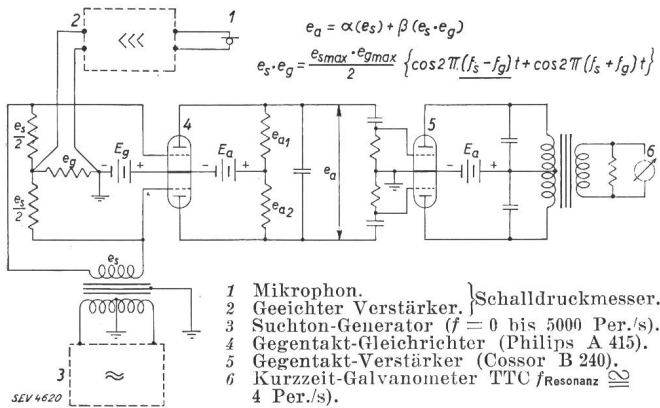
$e_a = \alpha (e_s) + \beta (e_s \cdot e_g)$

$e_s \cdot e_g = \frac{e_{smax} \cdot e_{gmax}}{2} \left\{ \cos 2\pi (f_s - f_g) t + \cos 2\pi (f_s + f_g) t \right\}$

2 1

<<<

$\frac{e_s}{2}$ $e_g$ $E_g$ 4 $E_a$ $e_{a1}$ $e_{a2}$ $e_a$ 5 $E_a$ 6

$\frac{e_s}{2}$

$e_s$

3 ≈

SEV 4620

1 Mikrophon.
2 Geeichter Verstärker. } Schalldruckmesser.
3 Suchton-Generator ($f = 0$ bis 5000 Per./s).
4 Gegentakt-Gleichrichter (Philips A 415).
5 Gegentakt-Verstärker (Cossor B 240).
6 Kurzzeit-Galvanometer TTC $f_{Resonanz} \cong$ 4 Per./s).